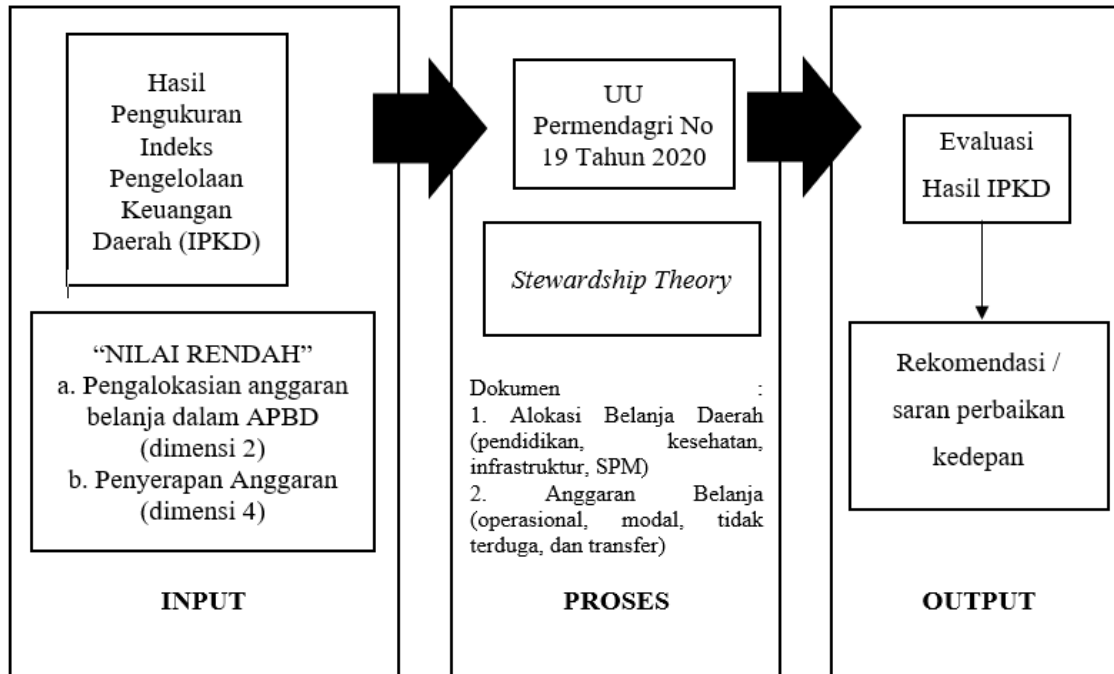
Hasil Pengukuran Indeks Pengelolaan Keuangan Daerah (IPKD)

“NILAI RENDAH”
a. Pengalokasian anggaran belanja dalam APBD (dimensi 2)
b. Penyerapan Anggaran (dimensi 4)

INPUT

UU Permendagri No 19 Tahun 2020

Stewardship Theory

Dokumen :
1. Alokasi Belanja Daerah (pendidikan, kesehatan, infrastruktur, SPM)
2. Anggaran Belanja (operasional, modal, tidak terduga, dan transfer)

PROSES

Evaluasi Hasil IPKD

Rekomendasi / saran perbaikan kedepan

OUTPUT